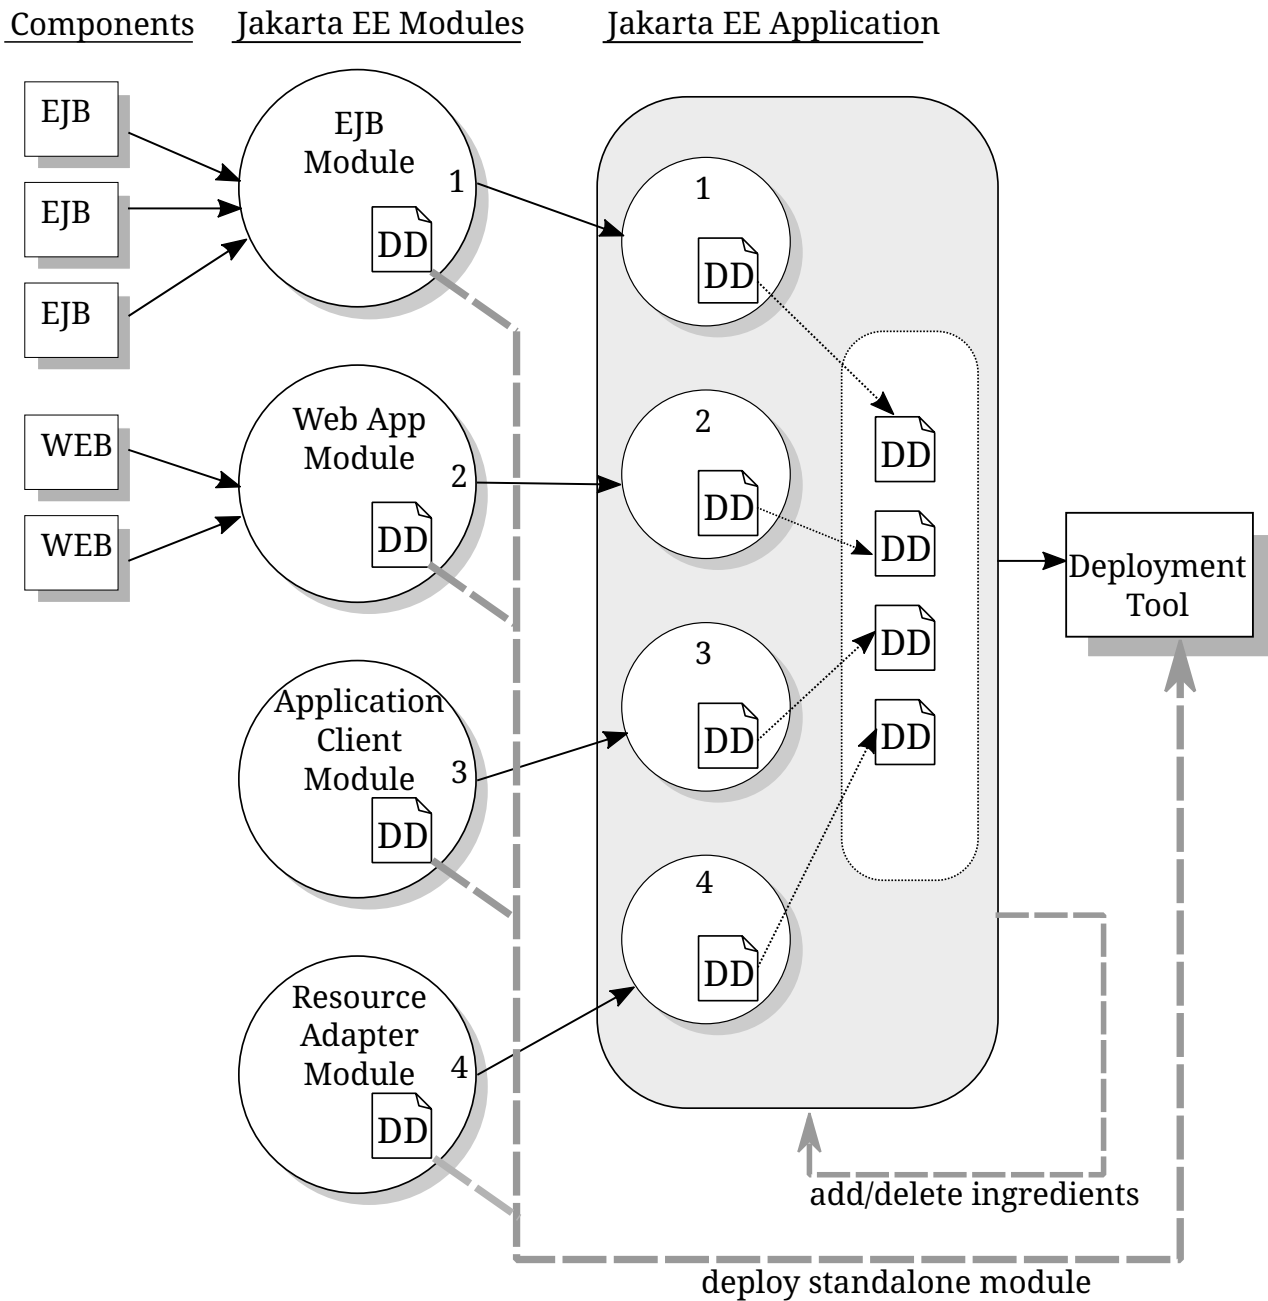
Components

Jakarta EE Modules

Jakarta EE Application

EJB

EJB

EJB

EJB Module

1

DD

WEB

WEB

Web App Module

2

DD

Application Client Module

3

DD

Resource Adapter Module

4

DD

1

DD

2

DD

3

DD

4

DD

DD

DD

DD

DD

Deployment Tool

add/delete ingredients

deploy standalone module